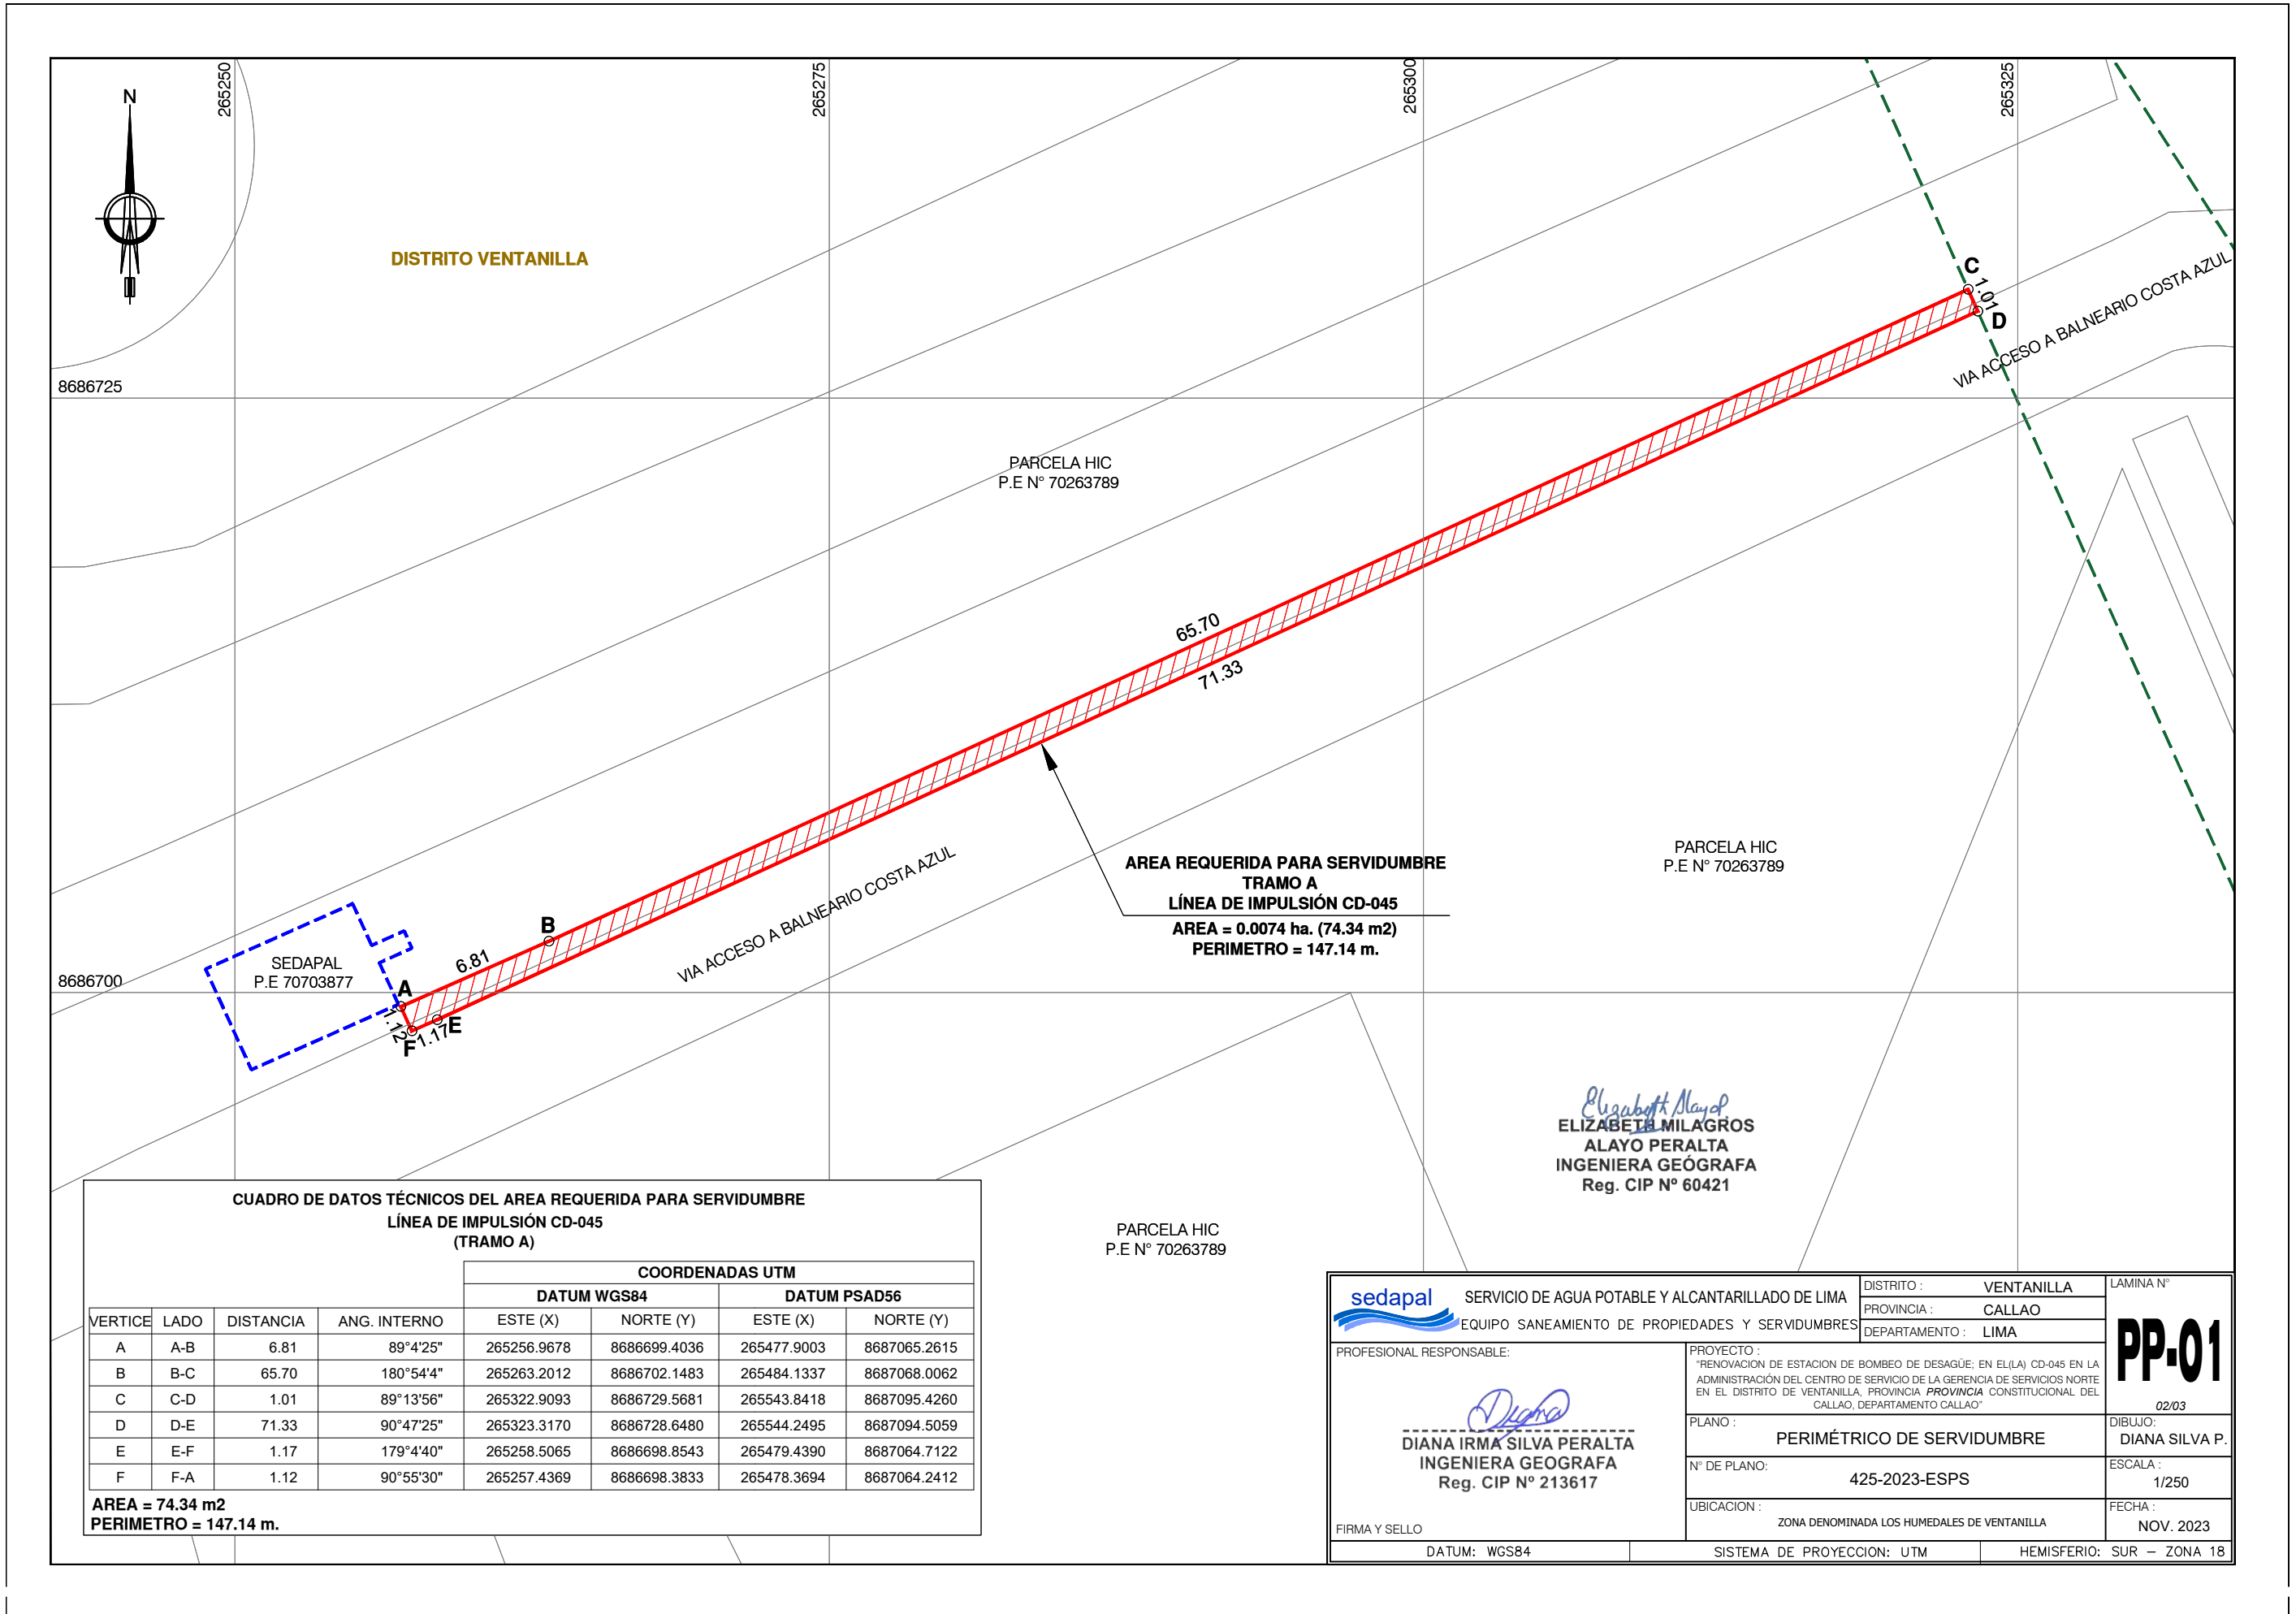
N

265250

265275

265300

265325

DISTRITO VENTANILLA

8686725

8686700

PARCELA HIC
P.E N° 70263789

C
1.01
D

VIA ACCESO A BALNEARIO COSTA AZUL

65.70

71.33

AREA REQUERIDA PARA SERVIDUMBRE
TRAMO A
LÍNEA DE IMPULSIÓN CD-045
AREA = 0.0074 ha. (74.34 m2)
PERIMETRO = 147.14 m.

PARCELA HIC
P.E N° 70263789

VIA ACCESO A BALNEARIO COSTA AZUL

SEDAPAL
P.E 70703877

B
6.81
A
1.12
F
1.17
E

ELIZABETH MILAGROS
ALAYO PERALTA
INGENIERA GEÓGRAFA
Reg. CIP Nº 60421

PARCELA HIC
P.E N° 70263789

CUADRO DE DATOS TÉCNICOS DEL AREA REQUERIDA PARA SERVIDUMBRE
LÍNEA DE IMPULSIÓN CD-045
(TRAMO A)

| VERTICE | LADO | DISTANCIA | ANG. INTERNO | COORDENADAS UTM DATUM WGS84 ESTE (X) | DATUM WGS84 NORTE (Y) | DATUM PSAD56 ESTE (X) | DATUM PSAD56 NORTE (Y) |
|---|---|---|---|---|---|---|---|
| A | A-B | 6.81 | 89°4'25" | 265256.9678 | 8686699.4036 | 265477.9003 | 8687065.2615 |
| B | B-C | 65.70 | 180°54'4" | 265263.2012 | 8686702.1483 | 265484.1337 | 8687068.0062 |
| C | C-D | 1.01 | 89°13'56" | 265322.9093 | 8686729.5681 | 265543.8418 | 8687095.4260 |
| D | D-E | 71.33 | 90°47'25" | 265323.3170 | 8686728.6480 | 265544.2495 | 8687094.5059 |
| E | E-F | 1.17 | 179°4'40" | 265258.5065 | 8686698.8543 | 265479.4390 | 8687064.7122 |
| F | F-A | 1.12 | 90°55'30" | 265257.4369 | 8686698.3833 | 265478.3694 | 8687064.2412 |

AREA = 74.34 m2
PERIMETRO = 147.14 m.

sedapal
SERVICIO DE AGUA POTABLE Y ALCANTARILLADO DE LIMA
EQUIPO SANEAMIENTO DE PROPIEDADES Y SERVIDUMBRES

DISTRITO : VENTANILLA
PROVINCIA : CALLAO
DEPARTAMENTO : LIMA

LAMINA N°
PP-01
02/03

PROFESIONAL RESPONSABLE:

DIANA IRMA SILVA PERALTA
INGENIERA GEOGRAFA
Reg. CIP Nº 213617

FIRMA Y SELLO

PROYECTO :
"RENOVACION DE ESTACION DE BOMBEO DE DESAGÜE; EN EL(LA) CD-045 EN LA ADMINISTRACIÓN DEL CENTRO DE SERVICIO DE LA GERENCIA DE SERVICIOS NORTE EN EL DISTRITO DE VENTANILLA, PROVINCIA PROVINCIA CONSTITUCIONAL DEL CALLAO, DEPARTAMENTO CALLAO"

PLANO :
PERIMÉTRICO DE SERVIDUMBRE

DIBUJO:
DIANA SILVA P.

N° DE PLANO:
425-2023-ESPS

ESCALA :
1/250

UBICACION :
ZONA DENOMINADA LOS HUMEDALES DE VENTANILLA

FECHA :
NOV. 2023

DATUM: WGS84
SISTEMA DE PROYECCION: UTM
HEMISFERIO: SUR — ZONA 18